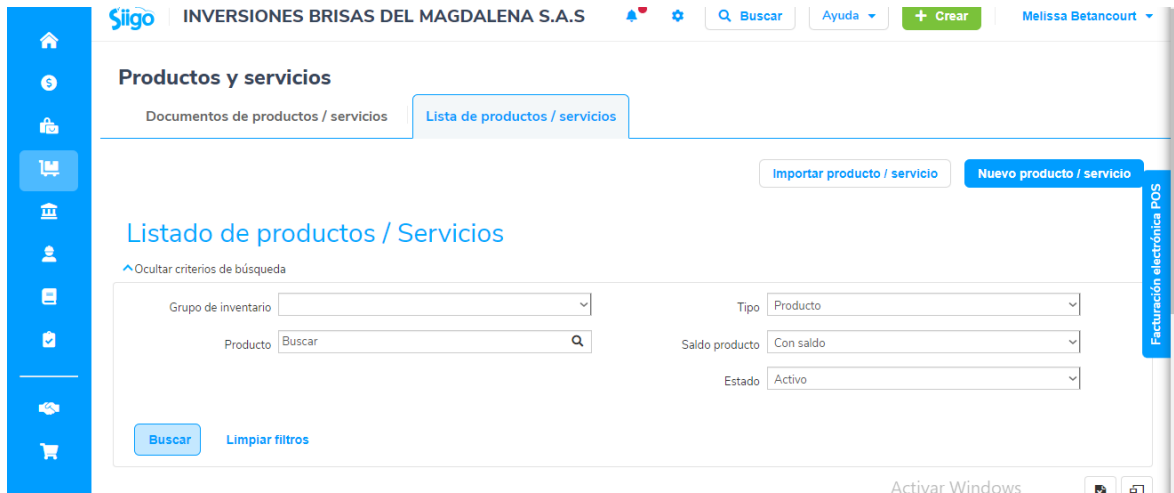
Siigo INVERSIONES BRISAS DEL MAGDALENA S.A.S

Buscar

Ayuda

+ Crear

Melissa Betancourt

Productos y servicios

Documentos de productos / servicios

Lista de productos / servicios

Importar producto / servicio

Nuevo producto / servicio

Facturación electrónica POS

Listado de productos / Servicios

Ocultar criterios de búsqueda

| Grupo de inventario | | Tipo | Producto |
|---|---|---|---|
| Producto | Buscar | Saldo producto | Con saldo |
| | | Estado | Activo |

Buscar

Limpiar filtros

Activar Windows